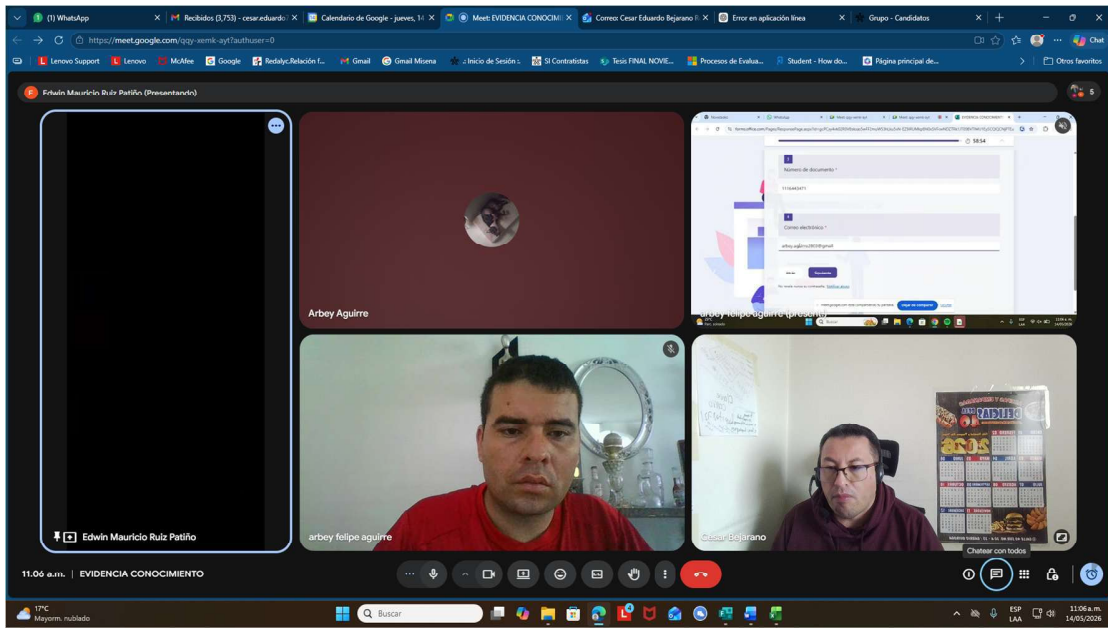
(1) WhatsApp | Recibidos (3,753) - cesar.eduardo | Calendario de Google - jueves, 14 | Meet: EVIDENCIA CONOCIMI | Correo: Cesar Eduardo Bejarano | Error en aplicación línea | Grupo - Candidatos

https://meet.google.com/qqy-xemk-ayt?authuser=0

Chat

Lenovo Support | Lenovo | McAfee | Google | Redalyc.Relación f... | Gmail | Gmail Misena | Inicio de Sesión | SI Contratistas | Tesis FINAL NOVIE... | Procesos de Evalua... | Student - How do... | Página principal de... | Otros favoritos

Edwin Mauricio Ruiz Patiño (Presentando)

5

Edwin Mauricio Ruiz Patiño

Arbey Aguirre

58:54

Número de documento *

1116463471

Correo electrónico *

arbey.aguirre2803@gmail

arbey felipe aguirre (presenta)

arbey felipe aguirre

Cesar Bejarano

Chatear con todos

11:06 a.m. | EVIDENCIA CONOCIMIENTO

17°C
Mayorm. nublado

Buscar

ESP
LAA

11:06 a.m.
14/05/2026